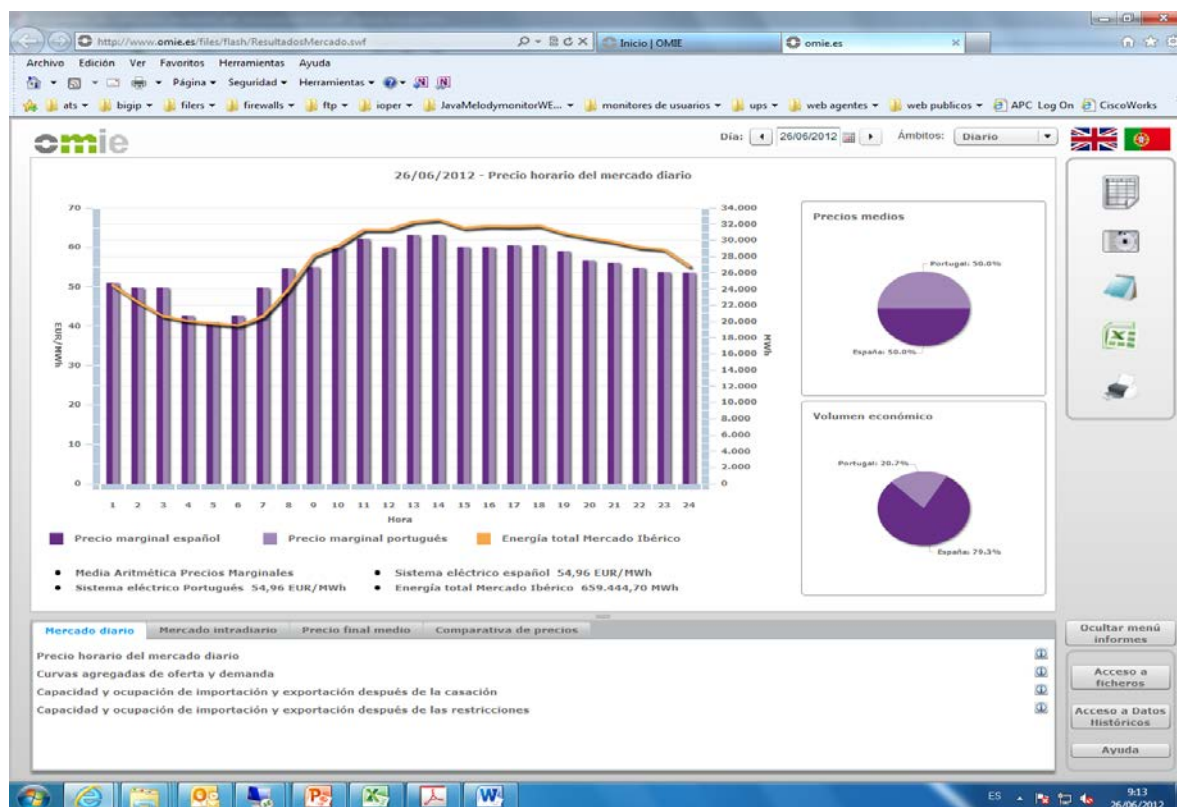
http://www.omie.es/files/flash/ResultadosMercado.swf
Inicio | OMIE
omie.es

Archivo Edición Ver Favoritos Herramientas Ayuda

Página ▾ Seguridad ▾ Herramientas ▾

ats ▾ bigip ▾ filers ▾ firewalls ▾ ftp ▾ ioper ▾ JavaMelodymonitorWE... ▾ monitores de usuarios ▾ ups ▾ web agentes ▾ web publicos ▾ APC Log On CiscoWorks

omie

Día: 26/06/2012 Ámbitos: Diario

26/06/2012 - Precio horario del mercado diario

70
60
50
40
30
20
10
0

EUR/MWh

34.000
32.000
30.000
28.000
26.000
24.000
22.000
20.000
18.000
16.000
14.000
12.000
10.000
8.000
6.000
4.000
2.000
0

MWh

1 2 3 4 5 6 7 8 9 10 11 12 13 14 15 16 17 18 19 20 21 22 23 24
Hora

Precio marginal español Precio marginal portugués Energía total Mercado Ibérico

• Media Aritmética Precios Marginales
• Sistema eléctrico Portugués 54,96 EUR/MWh
• Sistema eléctrico español 54,96 EUR/MWh
• Energía total Mercado Ibérico 659.444,70 MWh

Precios medios
Portugal: 50.0%
España: 50.0%

Volumen económico
Portugal: 20.7%
España: 79.3%

Mercado diario | Mercado intradiario | Precio final medio | Comparativa de precios

Precio horario del mercado diario
Curvas agregadas de oferta y demanda
Capacidad y ocupación de importación y exportación después de la casación
Capacidad y ocupación de importación y exportación después de las restricciones

Ocultar menú informes
Acceso a ficheros
Acceso a Datos Históricos
Ayuda

ES 9:13 26/06/2012